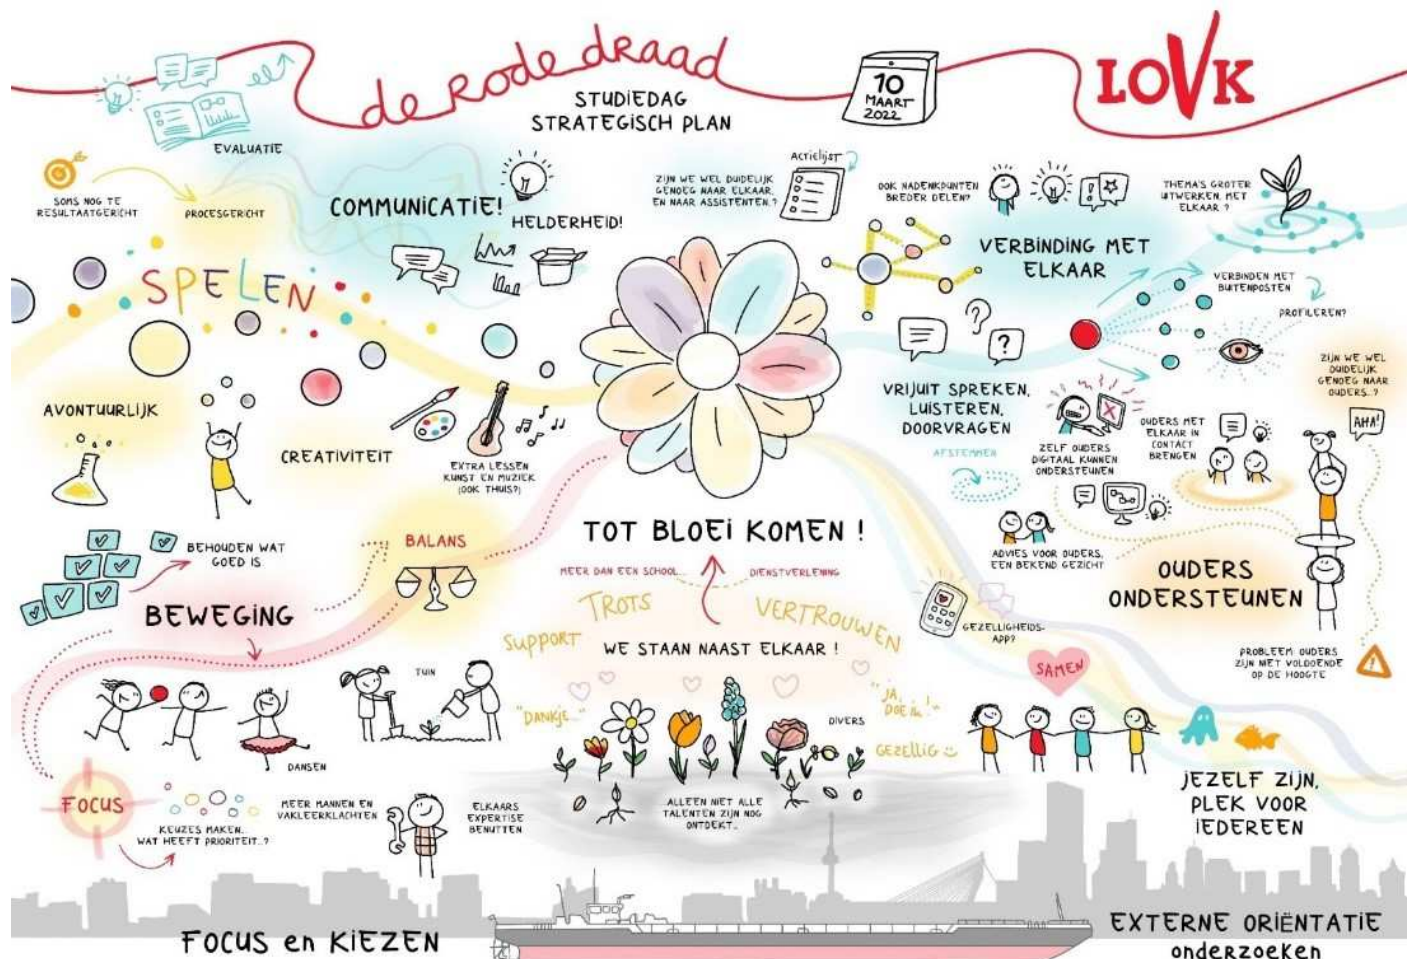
de rode draad
STUDIEDAG STRATEGISCH PLAN
10 MAART 2022
LOVK

EVALUATIE
SOMS NOG TE RESULTAATGERICHT
PROCESGERICHT
COMMUNICATIE!
HELDERHEID!
ZIJN WE WEL DUIDELIJK GENOEG NAAR ELKAAR, EN NAAR ASSISTENTEN.?
Actielijst
OOK NADENKPUNTEN BREDER DELEN?
THEMA'S GROTER UITWERKEN MET ELKAAR ?
VERBINDING MET ELKAAR
VERBINDEN MET BUITENPOSTEN
PROFILEREN?

SPELEN
AVONTUURLIJK
CREATIVITEIT
EXTRA LESSEN KUNST EN MUZIEK (OOK THUIS?)

VRIJUIT SPREKEN, LUISTEREN, DOORVRAGEN
AFSTEMMEN
ZELF OUDERS DIGITAAL KUNNEN ONDERSTEUNEN
OUDERS MET ELKAAR IN CONTACT BRENGEN
ZIJN WE WEL DUIDELIJK GENOEG NAAR OUDERS..?
AHA!
ADVIES VOOR OUDERS, EEN BEKEND GEZICHT
OUDERS ONDERSTEUNEN
GEZELLIGHEIDS-APP?
PROBLEEM OUDERS ZIJN NIET VOLDOENDE OP DE HOOGTE

TOT BLOEI KOMEN !
MEER DAN EEN SCHOOL
DIENSTVERLENING
TROTS
VERTROUWEN
SUPPORT
WE STAAN NAAST ELKAAR !
"DANKJE..."
"JA, DOE 't..!"
DIVERS
GEZELLIG
ALLEEN NIET ALLE TALENTEN ZIJN NOG ONTDEKT..
SAMEN

BEHOUDEN WAT GOED IS
BALANS
BEWEGING
TUIN
DANSEN
FOCUS
KEUZES MAKEN. WAT HEEFT PRIORITEIT..?
MEER MANNEN EN VAKLEERKRACHTEN
ELKAARS EXPERTISE BENUTTEN

JEZELF ZIJN, PLEK VOOR IEDEREEN
FOCUS en KIEZEN
EXTERNE ORIËNTATIE onderzoeken